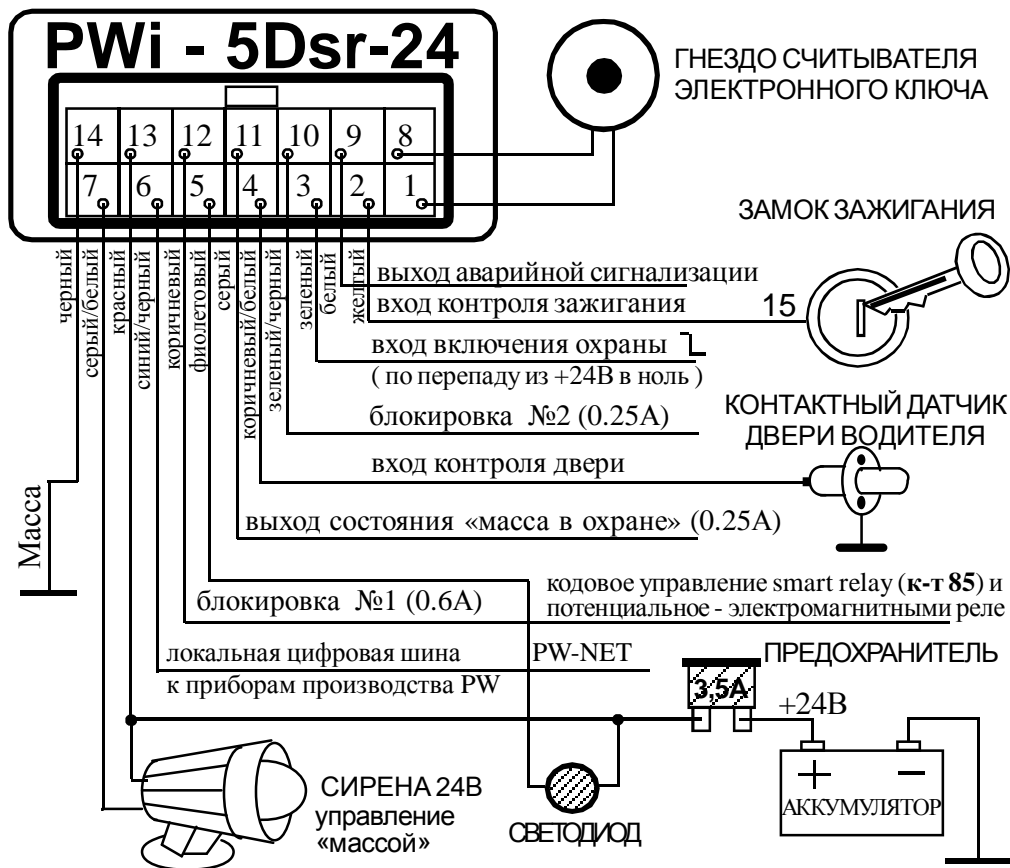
PWi - 5Dsr-24

14 13 12 11 10 9 8
7 6 5 4 3 2 1

ГНЕЗДО СЧИТЫВАТЕЛЯ ЭЛЕКТРОННОГО КЛЮЧА

ЗАМОК ЗАЖИГАНИЯ

черный
серый/белый
красный
синий/черный
коричневый
фиолетовый
серый
коричневый/белый
зеленый/черный
зеленый
белый
желтый

выход аварийной сигнализации
вход контроля зажигания
15
вход включения охраны
( по перепаду из +24В в ноль )
блокировка №2 (0.25А)
КОНТАКТНЫЙ ДАТЧИК ДВЕРИ ВОДИТЕЛЯ
вход контроля двери
Масса
выход состояния «масса в охране» (0.25А)
кодовое управление smart relay (к-т 85) и потенциальное - электромагнитными реле
блокировка №1 (0.6А)
локальная цифровая шина PW-NET
к приборам производства PW
ПРЕДОХРАНИТЕЛЬ
3,5А
+24В
+ −
АККУМУЛЯТОР
СИРЕНА 24В
управление «массой»
СВЕТОДИОД